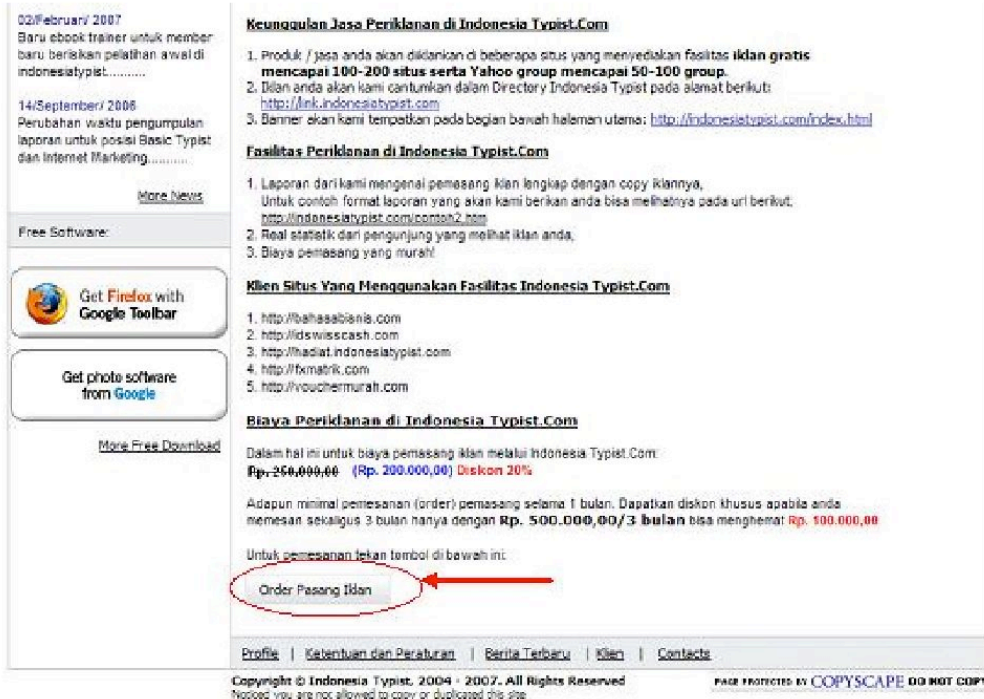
02/Februari/ 2007
Baru ebook trainer untuk member baru berisikan pelatihan awal di indonesiatypist..........

14/September/ 2006
Perubahan waktu pengumpulan laporan untuk posisi Basic Typist dan Internet Marketing..........

More News

Free Software:

Get Firefox with Google Toolbar

Get photo software from Google

More Free Download

Keunggulan Jasa Periklanan di Indonesia Typist.Com

1. Produk / jasa anda akan diiklankan di beberapa situs yang menyediakan fasilitas iklan gratis mencapai 100-200 situs serta Yahoo group mencapai 50-100 group.
2. Iklan anda akan kami cantumkan dalam Directory Indonesia Typist pada alamat berikut: http://link.indonesiatypist.com
3. Banner akan kami tempatkan pada bagian bawah halaman utama: http://indonesiatypist.com/index.html

Fasilitas Periklanan di Indonesia Typist.Com

1. Laporan dari kami mengenai pemasang iklan lengkap dengan copy iklannya, Untuk contoh format laporan yang akan kami berikan anda bisa melihatnya pada url berikut: http://indonesiatypist.com/contoh2.htm
2. Real statistik dari pengunjung yang melihat iklan anda,
3. Biaya pemasang yang murah!

Klien Situs Yang Menggunakan Fasilitas Indonesia Typist.Com

1. http://bahasabisnis.com
2. http://idswisscash.com
3. http://hadiat.indonesiatypist.com
4. http://fxmatrik.com
5. http://vouchermurah.com

Biaya Periklanan di Indonesia Typist.Com

Dalam hal ini untuk biaya pemasang iklan melalui Indonesia Typist.Com:
Rp. 250.000,00 (Rp. 200.000,00) Diskon 20%

Adapun minimal pemesanan (order) pemasang selama 1 bulan. Dapatkan diskon khusus apabila anda memesan sekaligus 3 bulan hanya dengan Rp. 500.000,00/3 bulan bisa menghemat Rp. 100.000,00

Untuk pemesanan tekan tombol di bawah ini:

Order Pasang Iklan

Profile | Ketentuan dan Peraturan | Berita Terbaru | Klien | Contacts

Copyright © Indonesia Typist, 2004 - 2007. All Rights Reserved
Noticed you are not allowed to copy or duplicated this site

PAGE PROTECTED BY COPYSCAPE DO NOT COPY